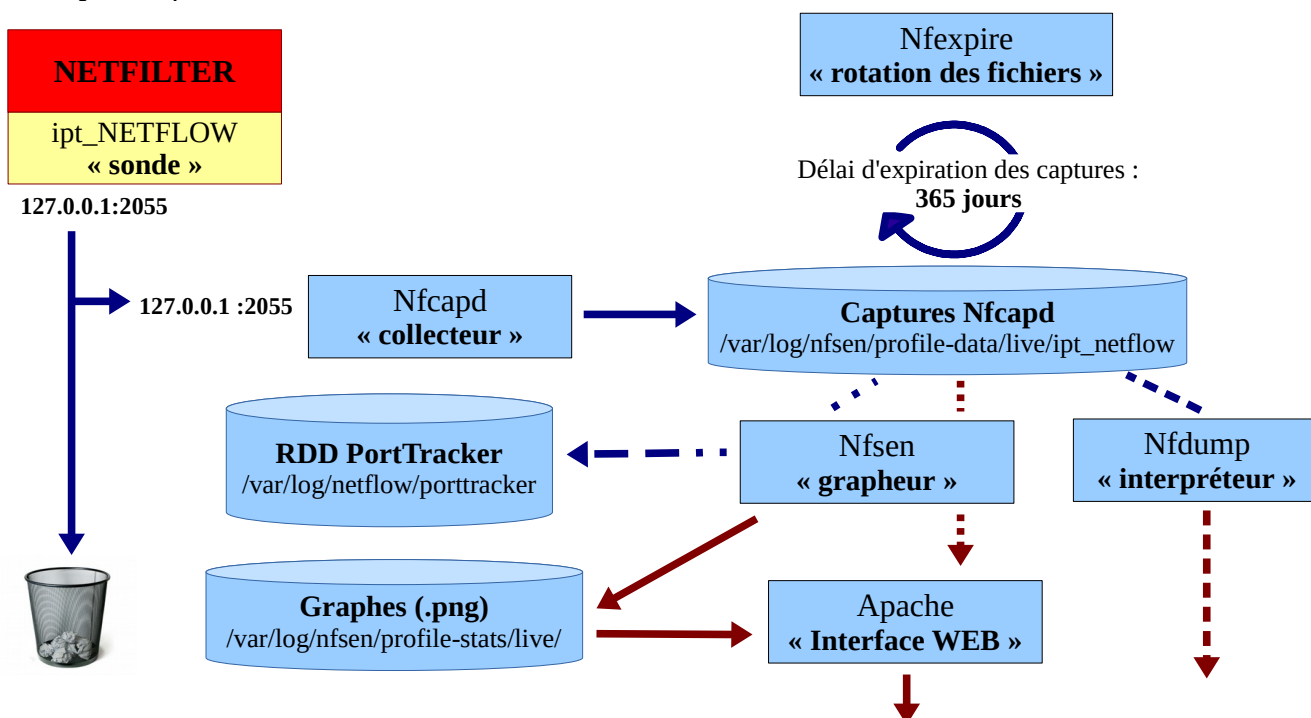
NETFILTER
ipt_NETFLOW
« sonde »

127.0.0.1:2055

127.0.0.1 :2055

Nfcapd
« collecteur »

Nfexpire
« rotation des fichiers »

Délai d'expiration des captures :
365 jours

Captures Nfcapd
/var/log/nfsen/profile-data/live/ipt_netflow

RDD PortTracker
/var/log/netflow/porttracker

Nfsen
« grapheur »

Nfdump
« interpréteur »

Graphes (.png)
/var/log/nfsen/profile-stats/live/

Apache
« Interface WEB »